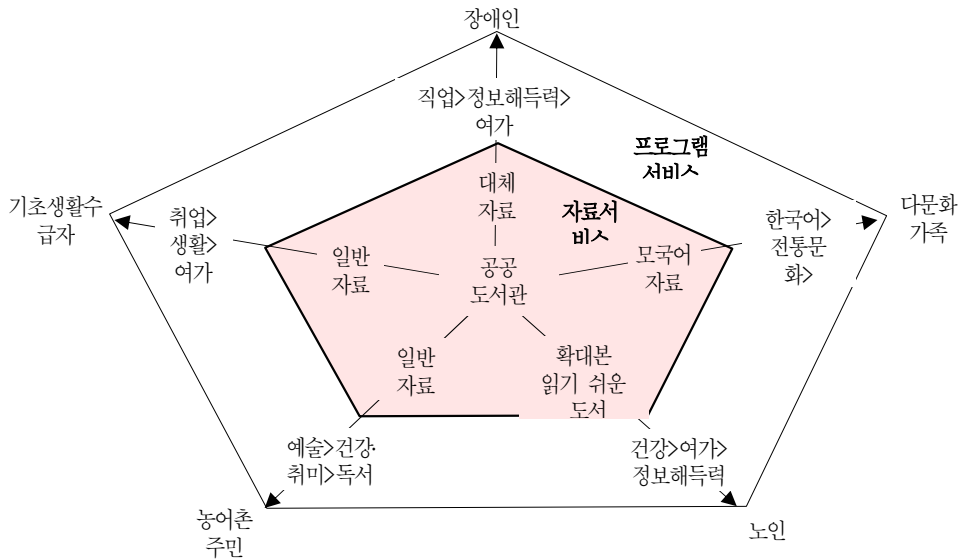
장애인

직업>정보해득력>여가

프로그램 서비스

대체 자료

자료서비스

기초생활수급자

취업>생활>여가

일반 자료

공공 도서관

모국어 자료

한국어>전통문화>

다문화 가족

일반 자료

확대본 읽기 쉬운 도서

예술>건강·취미>독서

건강>여가>정보해득력

농어촌 주민

노인